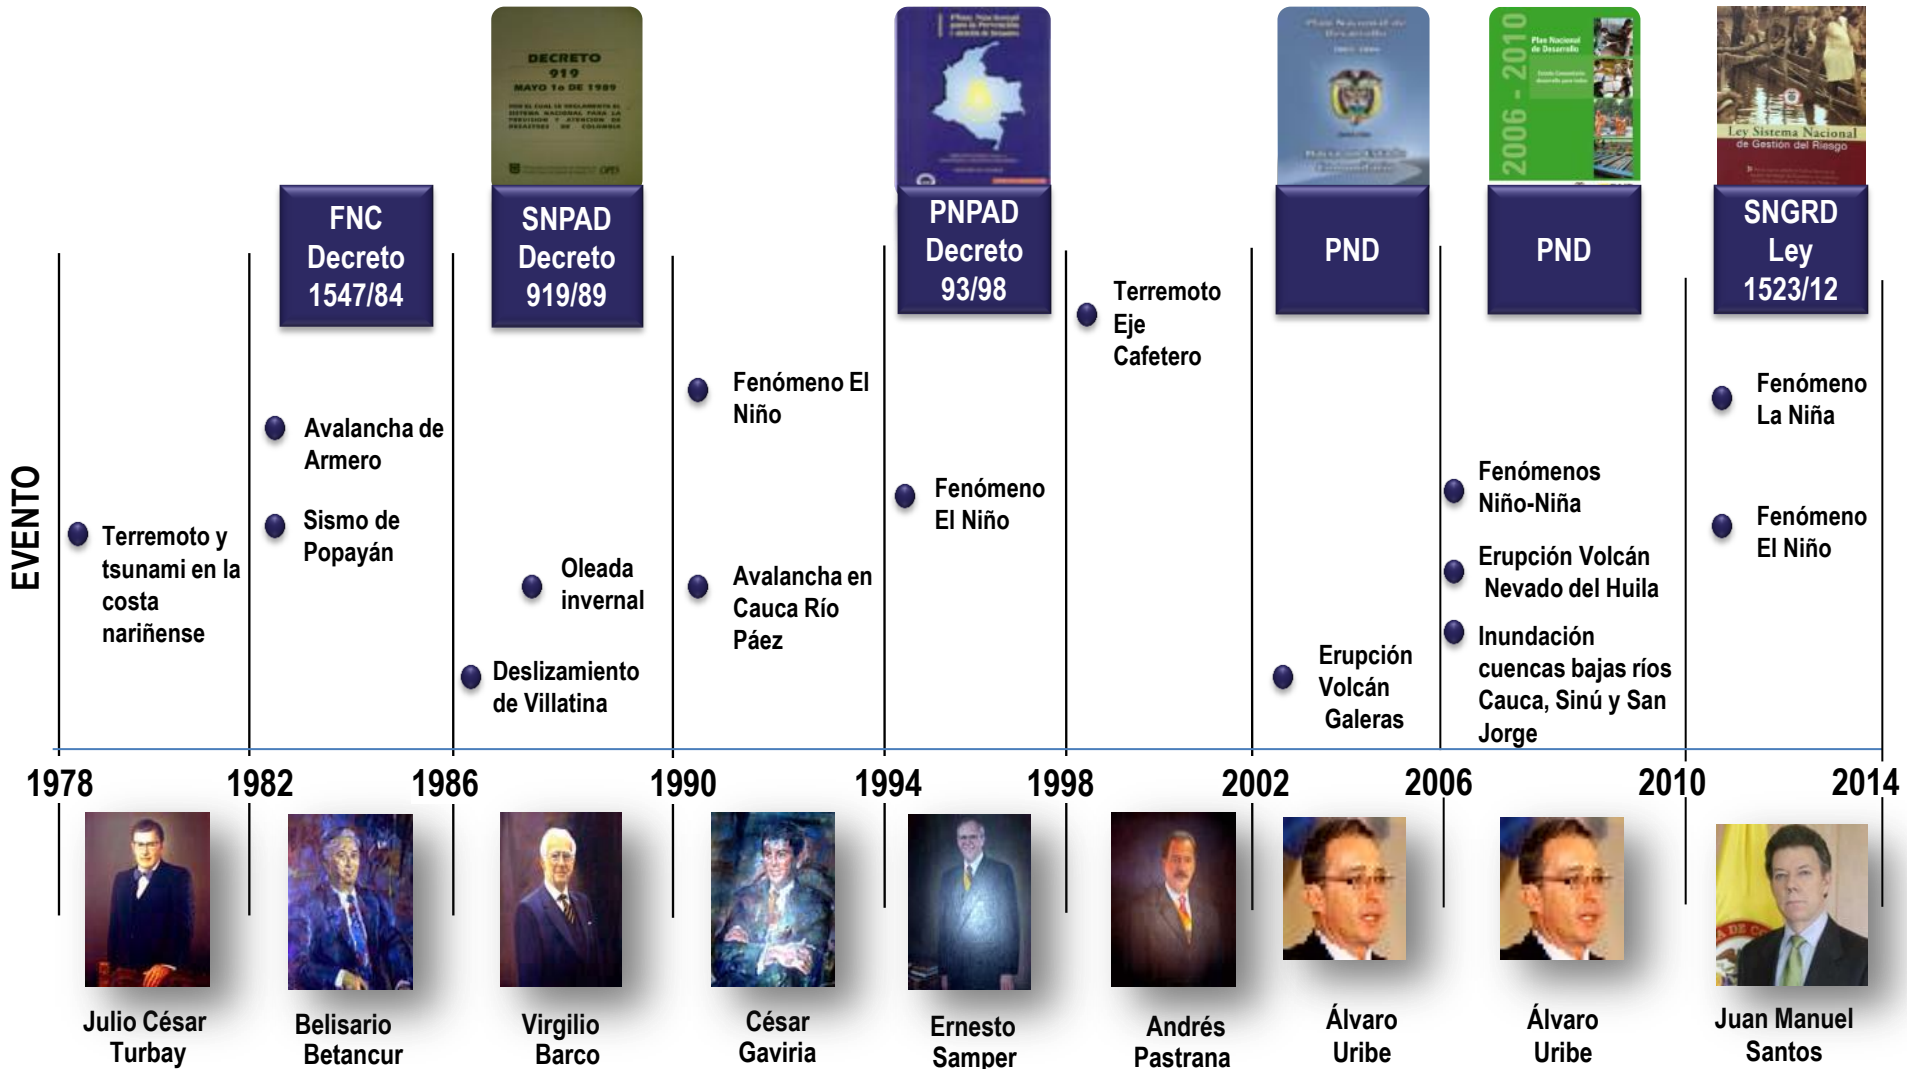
DECRETO
919
MAYO 1o DE 1989

2006 - 2010

Ley Sistema Nacional de Gestión del Riesgo

FNC Decreto 1547/84

SNPAD Decreto 919/89

PNPAD Decreto 93/98

PND

PND

SNGRD Ley 1523/12

EVENTO

Terremoto y tsunami en la costa nariñense

Avalancha de Armero

Sismo de Popayán

Oleada invernal

Deslizamiento de Villatina

Fenómeno El Niño

Avalancha en Cauca Río Páez

Fenómeno El Niño

Terremoto Eje Cafetero

Erupción Volcán Galeras

Fenómenos Niño-Niña

Erupción Volcán Nevado del Huila

Inundación cuencas bajas ríos Cauca, Sinú y San Jorge

Fenómeno La Niña

Fenómeno El Niño

1978 1982 1986 1990 1994 1998 2002 2006 2010 2014

Julio César Turbay

Belisario Betancur

Virgilio Barco

César Gaviria

Ernesto Samper

Andrés Pastrana

Álvaro Uribe

Álvaro Uribe

Juan Manuel Santos